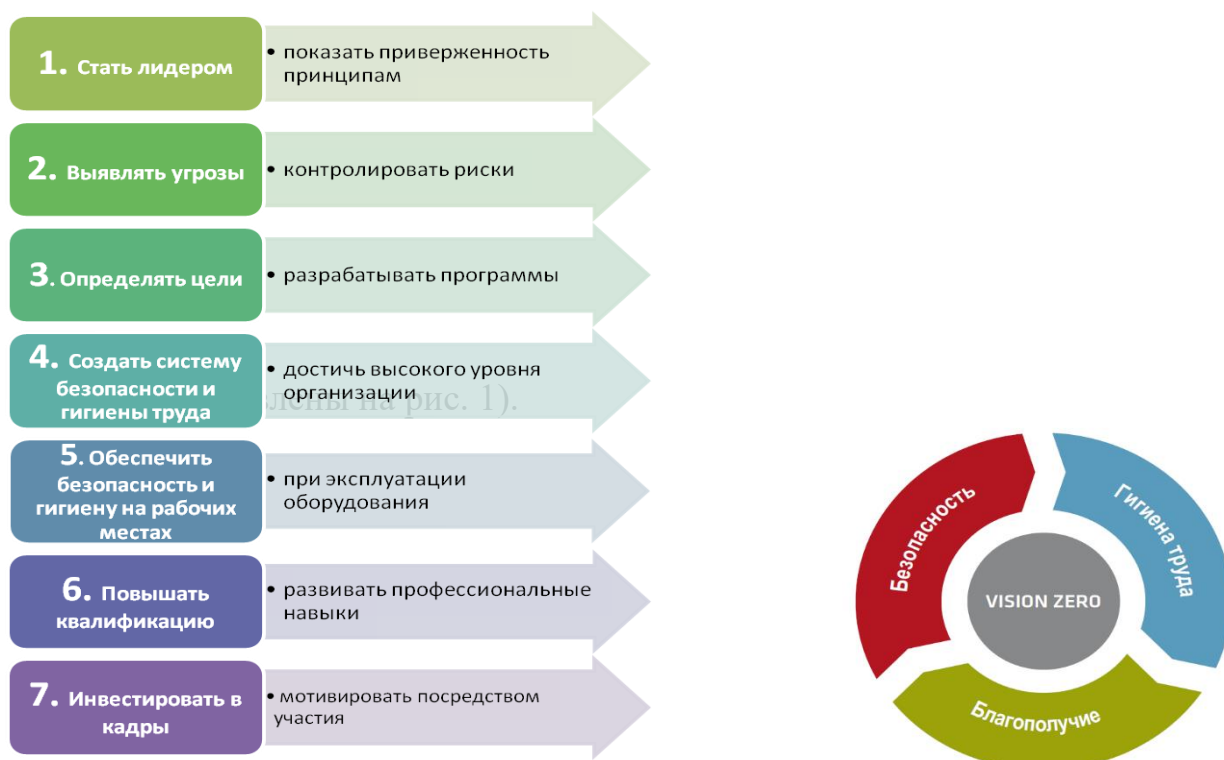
1. Стать лидером

• показать приверженность принципам

2. Выявлять угрозы

• контролировать риски

3. Определять цели

• разрабатывать программы

4. Создать систему безопасности и гигиены труда

• достичь высокого уровня организации

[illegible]лены на рис. 1).

5. Обеспечить безопасность и гигиену на рабочих местах

• при эксплуатации оборудования

6. Повышать квалификацию

• развивать профессиональные навыки

7. Инвестировать в кадры

• мотивировать посредством участия

Безопасность

Гигиена труда

VISION ZERO

Благополучие